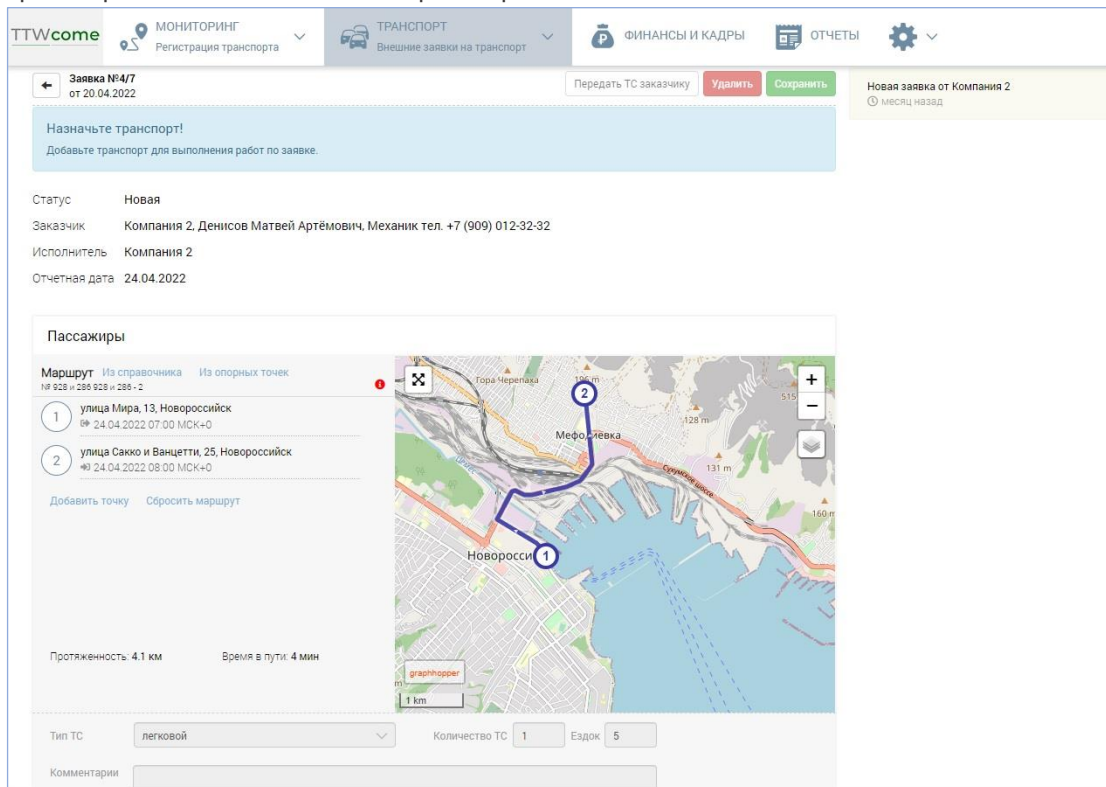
TTWcome МОНИТОРИНГ Регистрация транспорта ТРАНСПОРТ Внешние заявки на транспорт ФИНАНСЫ И КАДРЫ ОТЧЕТЫ

Заявка №4/7
от 20.04.2022

Передать ТС заказчику Удалить Сохранить

Новая заявка от Компания 2
месяц назад

Назначьте транспорт!
Добавьте транспорт для выполнения работ по заявке.

Статус Новая
Заказчик Компания 2, Денисов Матвей Артёмович, Механик тел. +7 (909) 012-32-32
Исполнитель Компания 2
Отчетная дата 24.04.2022

Пассажиры

Маршрут Из справочника Из опорных точек
№ 928 и 286 928 и 286 - 2

1 улица Мира, 13, Новороссийск
24.04.2022 07:00 МСК+0

2 улица Сакко и Ванцетти, 25, Новороссийск
24.04.2022 08:00 МСК+0

Добавить точку Сбросить маршрут

Протяженность: 4.1 км Время в пути: 4 мин

Гора Черепаха
Мефодиевка
Новороссийск
Сухумское шоссе
128 m
131 m
160 m
515
graphhopper
1 km

Тип ТС легковой Количество ТС 1 Ездок 5

Комментарии